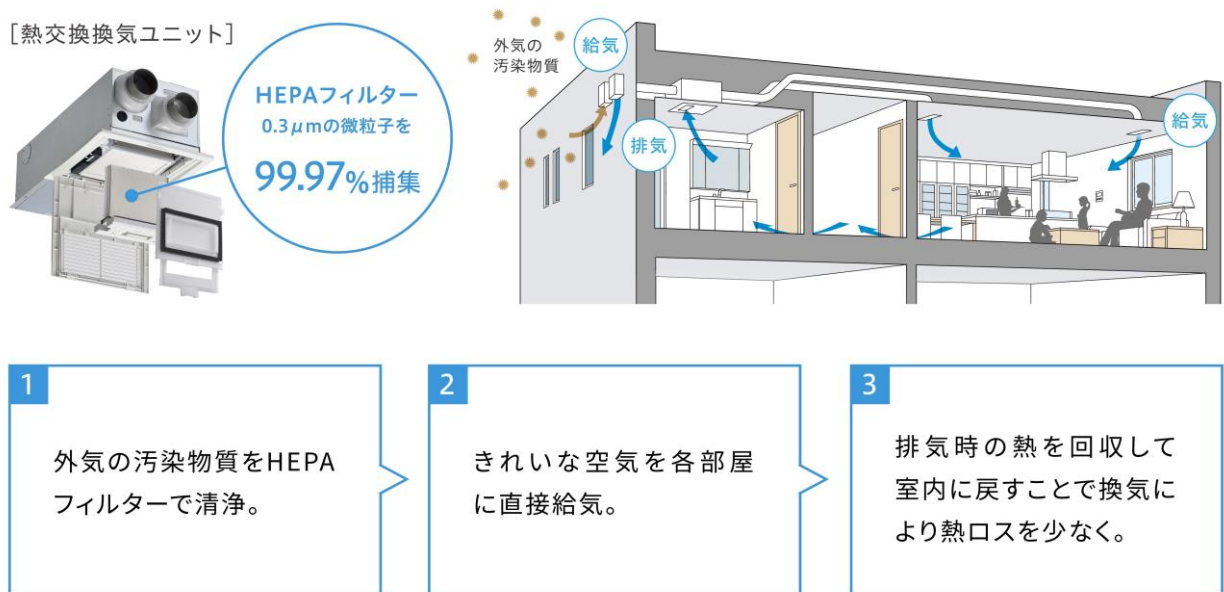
[熱交換換気ユニット]

HEPAフィルター
0.3$\mu$mの微粒子を
99.97%捕集

外気の
汚染物質

給気

排気

給気

1
外気の汚染物質をHEPAフィルターで清浄。

2
きれいな空気を各部屋に直接給気。

3
排気時の熱を回収して室内に戻すことで換気により熱ロスを少なく。